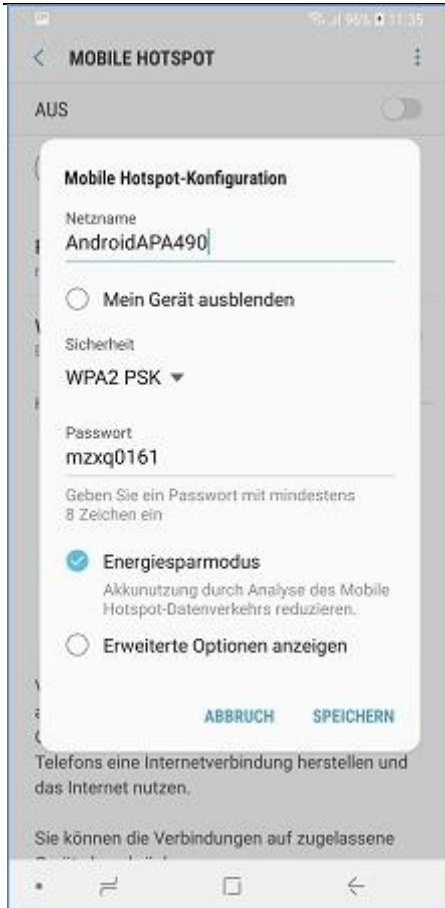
96% 11:35

MOBILE HOTSPOT

AUS

Mobile Hotspot-Konfiguration

Netzname
AndroidAPA490

Mein Gerät ausblenden

Sicherheit
WPA2 PSK

Passwort
mzxq0161

Geben Sie ein Passwort mit mindestens 8 Zeichen ein

Energiesparmodus
Akkunutzung durch Analyse des Mobile Hotspot-Datenverkehrs reduzieren.

Erweiterte Optionen anzeigen

ABBRUCH SPEICHERN

Telefons eine Internetverbindung herstellen und das Internet nutzen.

Sie können die Verbindungen auf zugelassene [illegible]